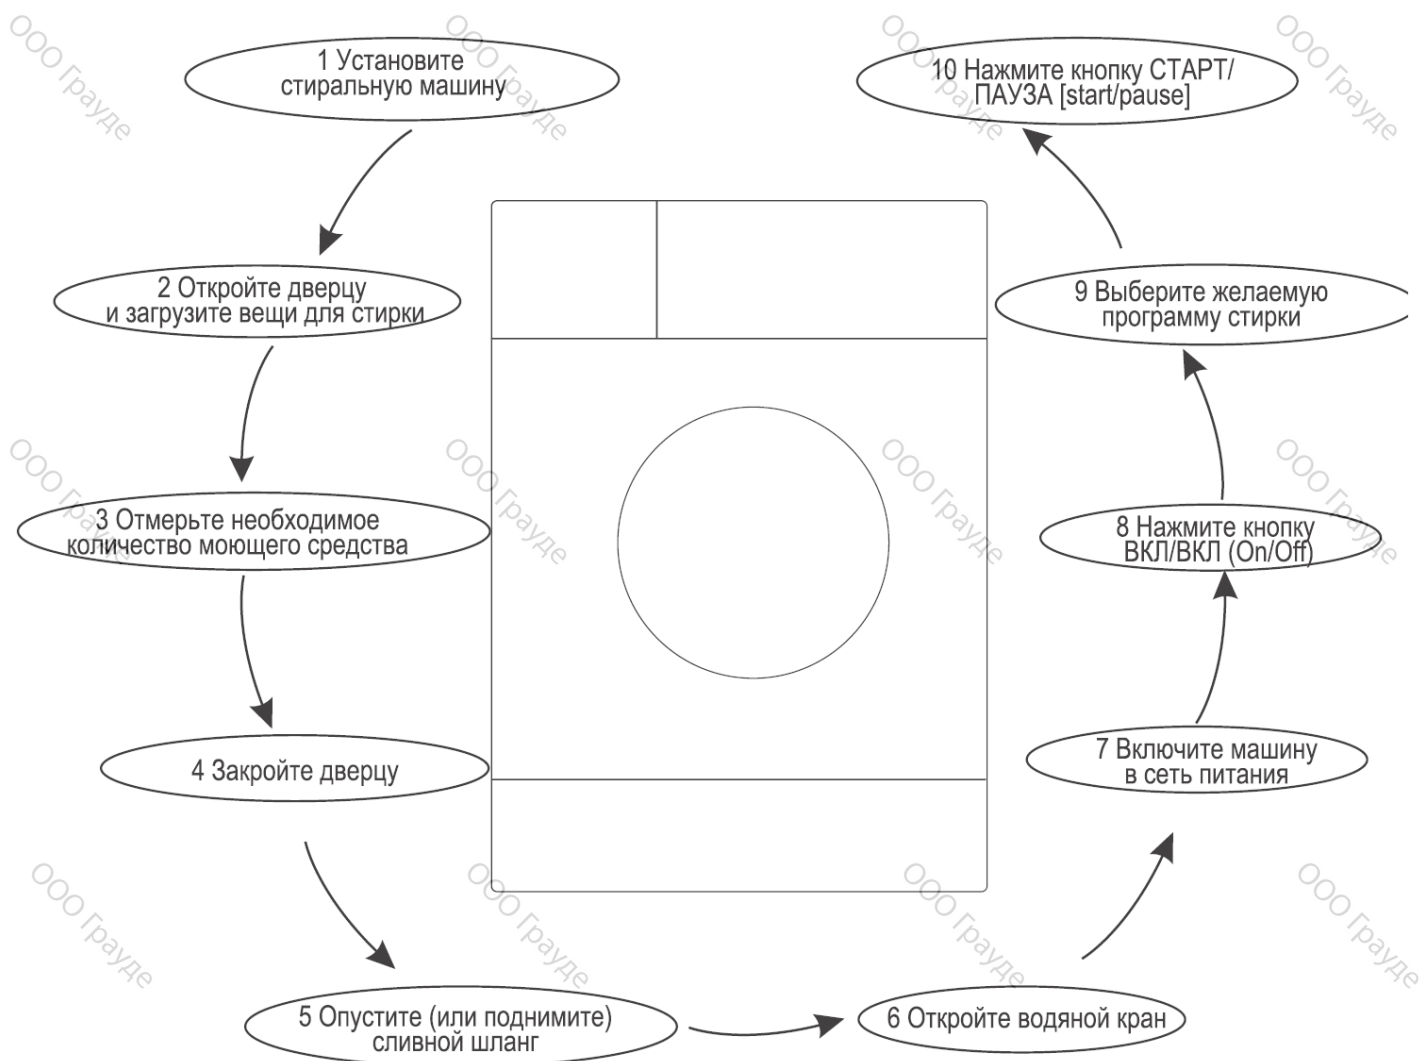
1 Установите стиральную машину

2 Откройте дверцу и загрузите вещи для стирки

3 Отмерьте необходимое количество моющего средства

4 Закройте дверцу

5 Опустите (или поднимите) сливной шланг

6 Откройте водяной кран

7 Включите машину в сеть питания

8 Нажмите кнопку ВКЛ/ВКЛ (On/Off)

9 Выберите желаемую программу стирки

10 Нажмите кнопку СТАРТ/ПАУЗА [start/pause]

ООО Грауде ООО Грауде ООО Грауде ООО Грауде ООО Грауде ООО Грауде ООО Грауде ООО Грауде ООО Грауде ООО Грауде ООО Грауде ООО Грауде